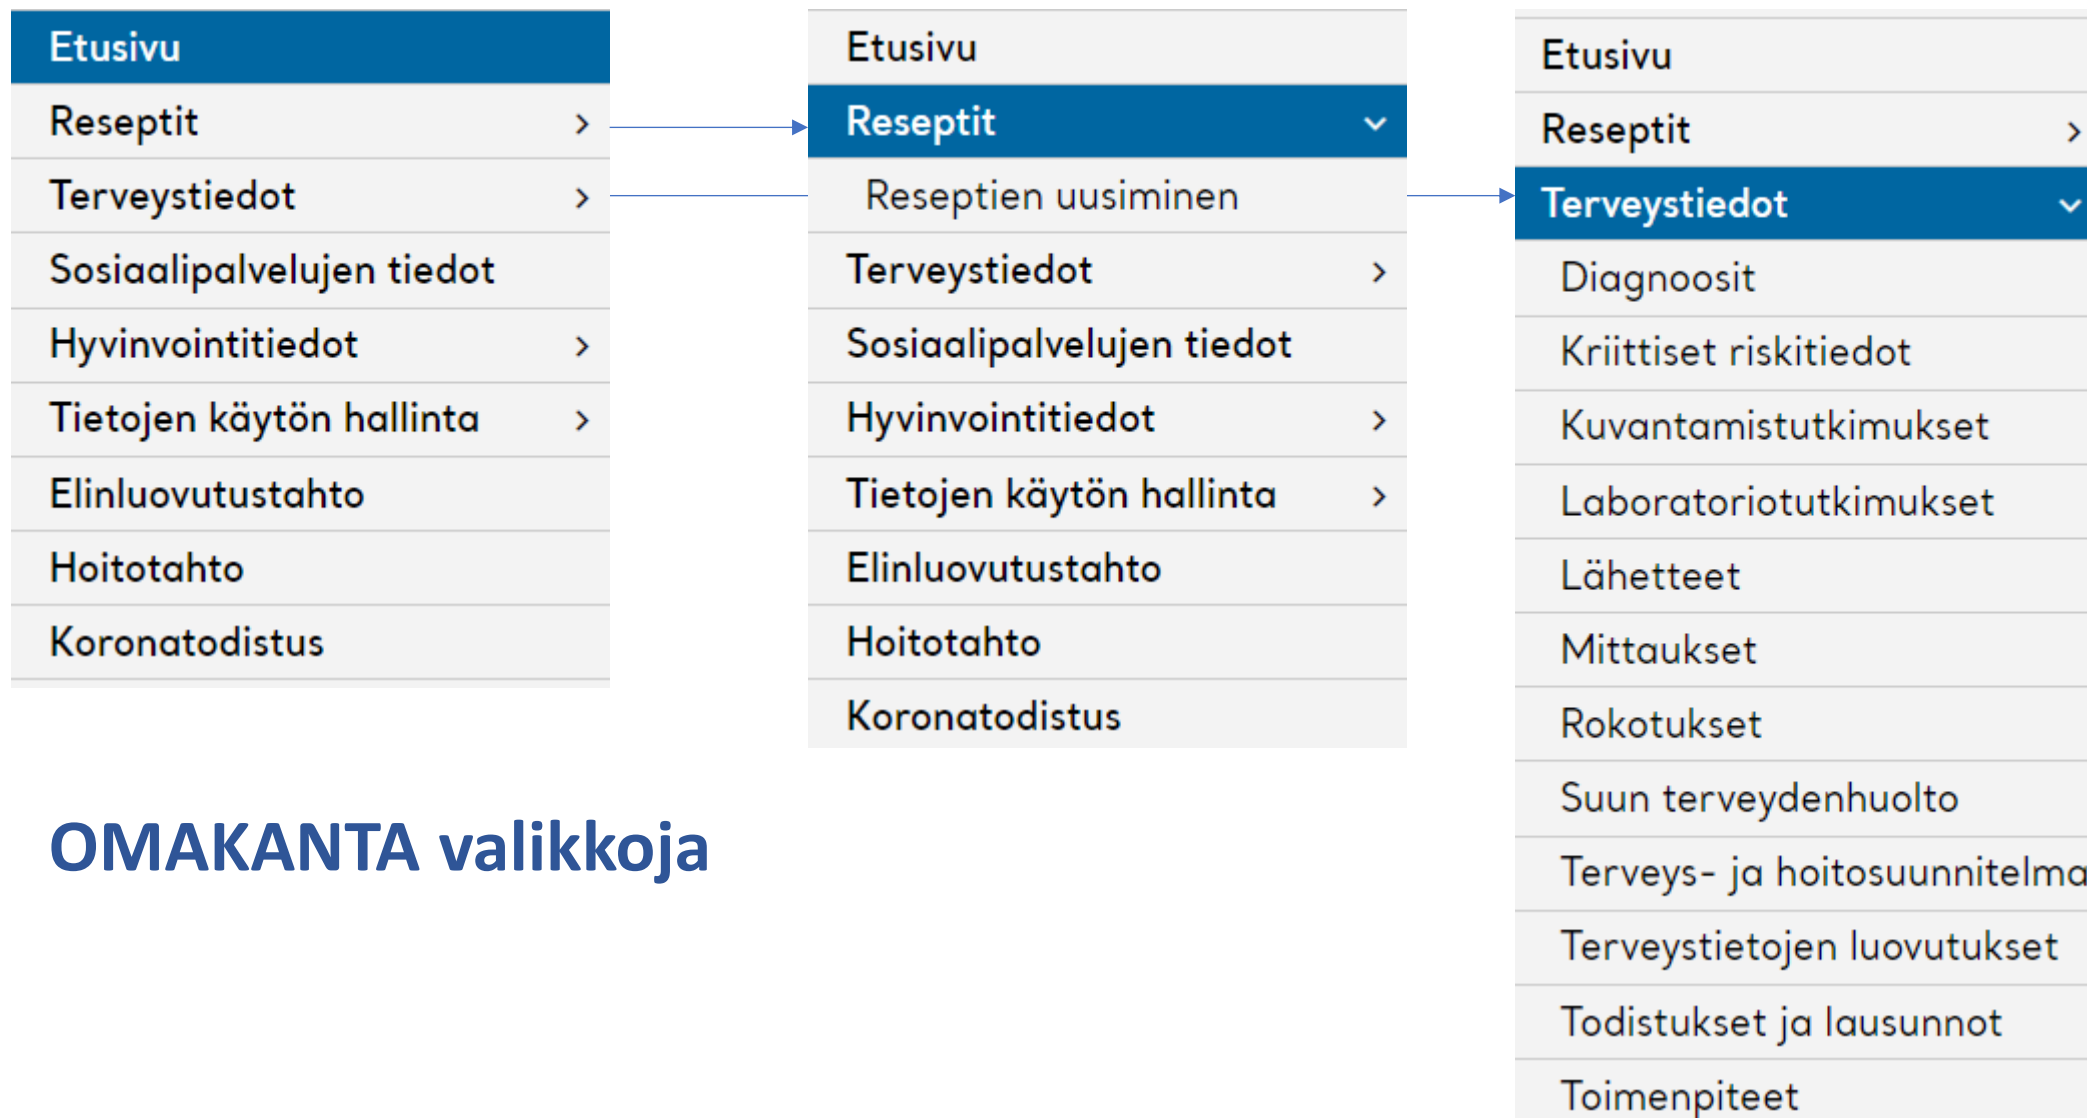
Etusivu
Reseptit
Terveystiedot
Sosiaalipalvelujen tiedot
Hyvinvointitiedot
Tietojen käytön hallinta
Elinluovutustahto
Hoitotahto
Koronatodistus

Etusivu
Reseptit
Reseptien uusiminen
Terveystiedot
Sosiaalipalvelujen tiedot
Hyvinvointitiedot
Tietojen käytön hallinta
Elinluovutustahto
Hoitotahto
Koronatodistus

Etusivu
Reseptit
Terveystiedot
Diagnoosit
Kriittiset riskitiedot
Kuvantamistutkimukset
Laboratoriotutkimukset
Lähetteet
Mittaukset
Rokotukset
Suun terveydenhuolto
Terveys- ja hoitosuunnitelma
Terveystietojen luovutukset
Todistukset ja lausunnot
Toimenpiteet

OMAKANTA valikkoja